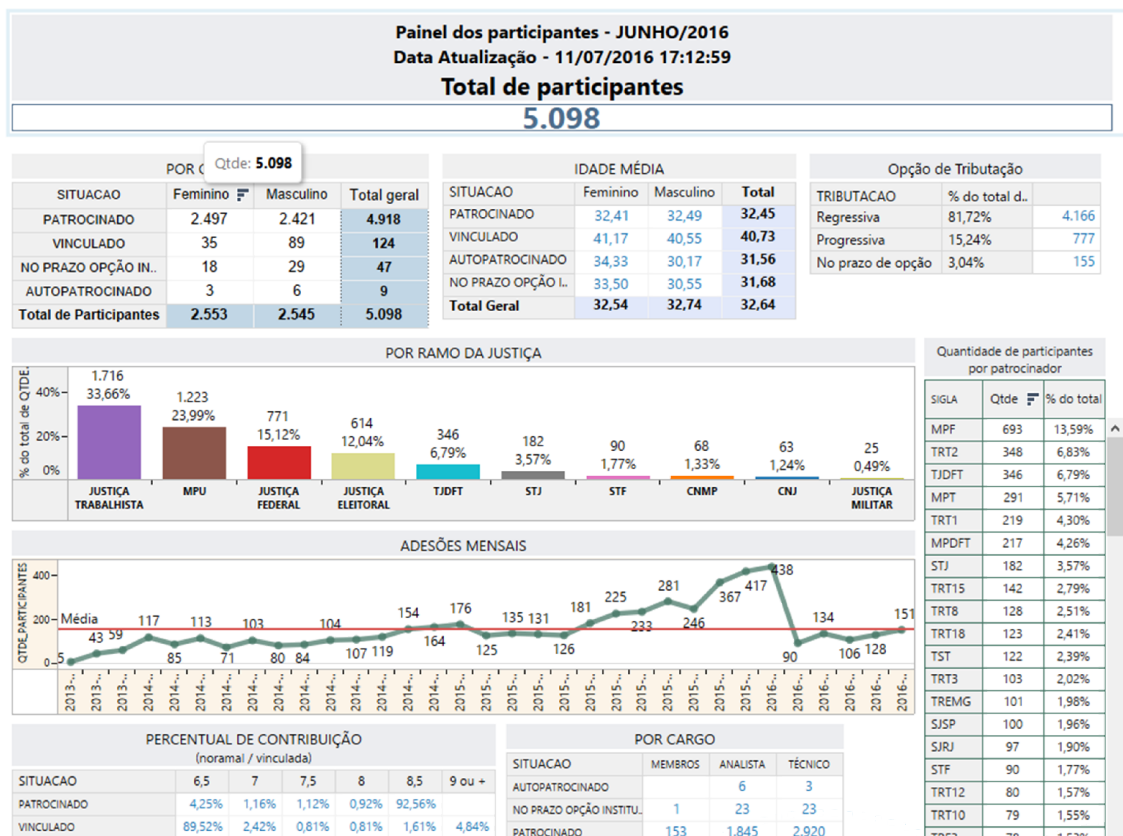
Painel dos participantes - JUNHO/2016
Data Atualização - 11/07/2016 17:12:59
Total de participantes
5.098

POR G
Qtde: 5.098

| SITUACAO | Feminino | Masculino | Total geral |
|---|---|---|---|
| PATROCINADO | 2.497 | 2.421 | 4.918 |
| VINCULADO | 35 | 89 | 124 |
| NO PRAZO OPÇÃO IN.. | 18 | 29 | 47 |
| AUTOPATROCINADO | 3 | 6 | 9 |
| Total de Participantes | 2.553 | 2.545 | 5.098 |

IDADE MÉDIA

| SITUACAO | Feminino | Masculino | Total |
|---|---|---|---|
| PATROCINADO | 32,41 | 32,49 | 32,45 |
| VINCULADO | 41,17 | 40,55 | 40,73 |
| AUTOPATROCINADO | 34,33 | 30,17 | 31,56 |
| NO PRAZO OPÇÃO I.. | 33,50 | 30,55 | 31,68 |
| Total Geral | 32,54 | 32,74 | 32,64 |

Opção de Tributação

| TRIBUTACAO | % do total d.. | |
|---|---|---|
| Regressiva | 81,72% | 4.166 |
| Progressiva | 15,24% | 777 |
| No prazo de opção | 3,04% | 155 |

POR RAMO DA JUSTIÇA
% do total de QTDE.
40%
20%
0%
1.716 33,66% JUSTIÇA TRABALHISTA
1.223 23,99% MPU
771 15,12% JUSTIÇA FEDERAL
614 12,04% JUSTIÇA ELEITORAL
346 6,79% TJDFT
182 3,57% STJ
90 1,77% STF
68 1,33% CNMP
63 1,24% CNJ
25 0,49% JUSTIÇA MILITAR

Quantidade de participantes por patrocinador

| SIGLA | Qtde | % do total |
|---|---|---|
| MPF | 693 | 13,59% |
| TRT2 | 348 | 6,83% |
| TJDFT | 346 | 6,79% |
| MPT | 291 | 5,71% |
| TRT1 | 219 | 4,30% |
| MPDFT | 217 | 4,26% |
| STJ | 182 | 3,57% |
| TRT15 | 142 | 2,79% |
| TRT8 | 128 | 2,51% |
| TRT18 | 123 | 2,41% |
| TST | 122 | 2,39% |
| TRT3 | 103 | 2,02% |
| TREMG | 101 | 1,98% |
| SJSP | 100 | 1,96% |
| SJRJ | 97 | 1,90% |
| STF | 90 | 1,77% |
| TRT12 | 80 | 1,57% |
| TRT10 | 79 | 1,55% |

ADESÕES MENSAIS
QTDE_PARTICIPANTES
400
200
0
Média
5 43 59 117 85 113 71 103 80 84 104 107 119 154 164 176 125 135 131 126 181 225 233 281 246 367 417 438 90 134 106 128 151
2013.. 2013.. 2013.. 2014.. 2014.. 2014.. 2014.. 2014.. 2014.. 2014.. 2014.. 2014.. 2014.. 2014.. 2015.. 2015.. 2015.. 2015.. 2015.. 2015.. 2015.. 2015.. 2015.. 2015.. 2015.. 2015.. 2016.. 2016.. 2016.. 2016.. 2016.. 2016..

PERCENTUAL DE CONTRIBUIÇÃO
(noramal / vinculada)

| SITUACAO | 6,5 | 7 | 7,5 | 8 | 8,5 | 9 ou + |
|---|---|---|---|---|---|---|
| PATROCINADO | 4,25% | 1,16% | 1,12% | 0,92% | 92,56% | |
| VINCULADO | 89,52% | 2,42% | 0,81% | 0,81% | 1,61% | 4,84% |

POR CARGO

| SITUACAO | MEMBROS | ANALISTA | TÉCNICO |
|---|---|---|---|
| AUTOPATROCINADO | | 6 | 3 |
| NO PRAZO OPÇÃO INSTITU.. | 1 | 23 | 23 |
| PATROCINADO | 153 | 1.845 | 2.920 |